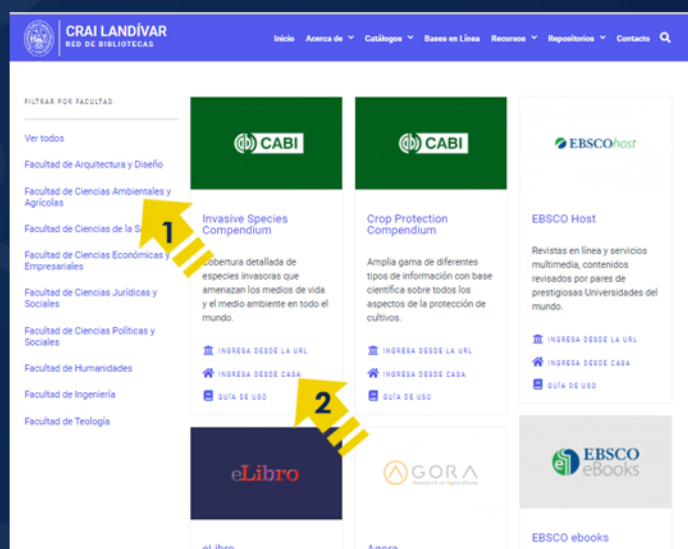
CRAI LANDÍVAR
RED DE BIBLIOTECAS

Inicio Acerca de Catálogos Bases en Línea Recursos Repositorios Contacto

FILTRAR POR FACULTAD

Ver todos
Facultad de Arquitectura y Diseño
Facultad de Ciencias Ambientales y Agrícolas
Facultad de Ciencias de la S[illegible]
Facultad de Ciencias Económicas y Empresariales
Facultad de Ciencias Jurídicas y Sociales
Facultad de Ciencias Políticas y Sociales
Facultad de Humanidades
Facultad de Ingeniería
Facultad de Teología

1
2

CABI

Invasive Species Compendium

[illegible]obertura detallada de especies invasoras que amenazan los medios de vida y el medio ambiente en todo el mundo.

INGRESA DESDE LA URL
INGRESA DESDE CASA
GUÍA DE USO

CABI

Crop Protection Compendium

Amplia gama de diferentes tipos de información con base científica sobre todos los aspectos de la protección de cultivos.

INGRESA DESDE LA URL
INGRESA DESDE CASA
GUÍA DE USO

EBSCOhost

EBSCO Host

Revistas en línea y servicios multimedia, contenidos revisados por pares de prestigiosas Universidades del mundo.

INGRESA DESDE LA URL
INGRESA DESDE CASA
GUÍA DE USO

eLibro

AGORA
Research in Agriculture

EBSCO eBooks

EBSCO ebooks